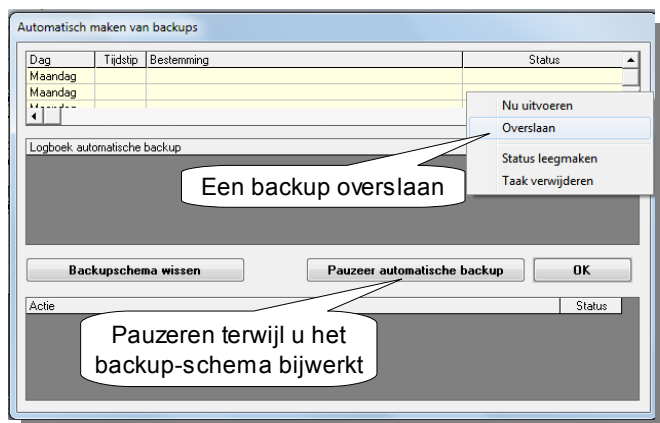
Automatisch maken van backups

| Dag | Tijdstip | Bestemming | Status |
|---|---|---|---|
| Maandag | | | |
| Maandag | | | |
| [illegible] | | | |

Nu uitvoeren
Overslaan
Status leegmaken
Taak verwijderen

Logboek automatische backup

Een backup overslaan

Backupschema wissen

Pauzeer automatische backup

OK

| Actie | Status |
|---|---|

Pauzeren terwijl u het backup-schema bijwerkt